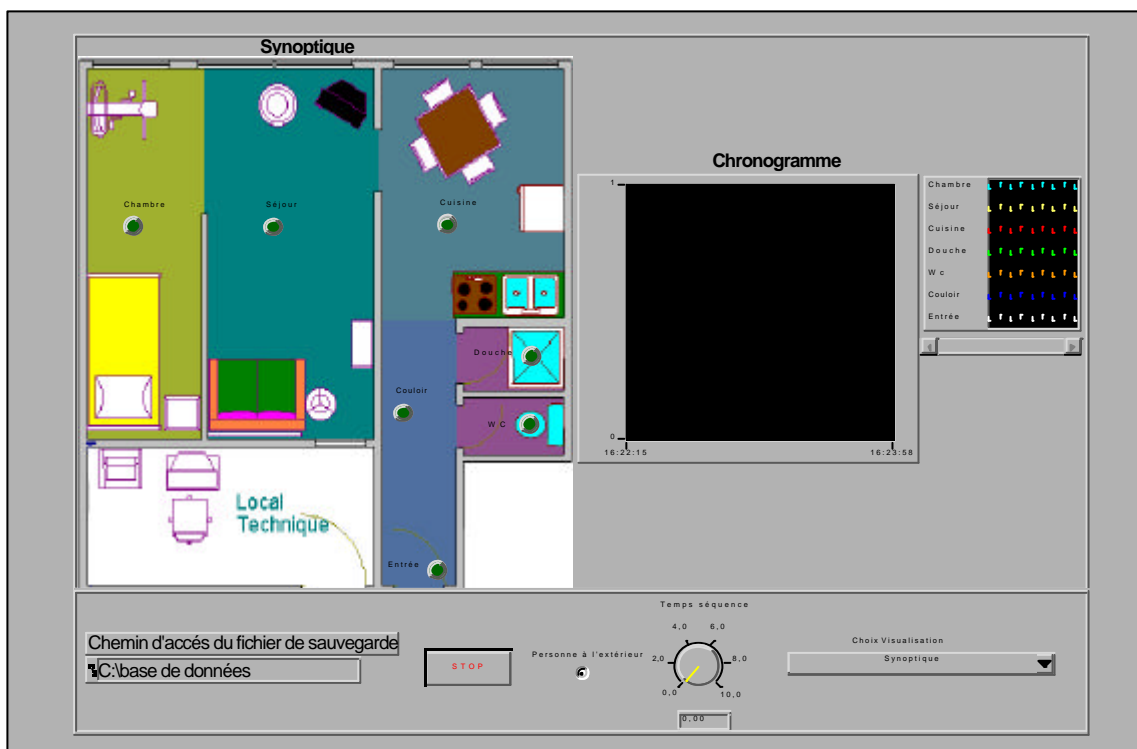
Synoptique

Chambre

Séjour

Cuisine

Douche

Couloir

W c

Local Technique

Entrée

Chronogramme

1

0

16:22:15

16:23:58

Chambre

Séjour

Cuisine

Douche

W c

Couloir

Entrée

Chemin d'accés du fichier de sauvegarde

C:\base de données

STOP

Personne à l'extérieur

Temps séquence

4,0

6,0

2,0

8,0

0,0

10,0

0,00

Choix Visualisation

Synoptique